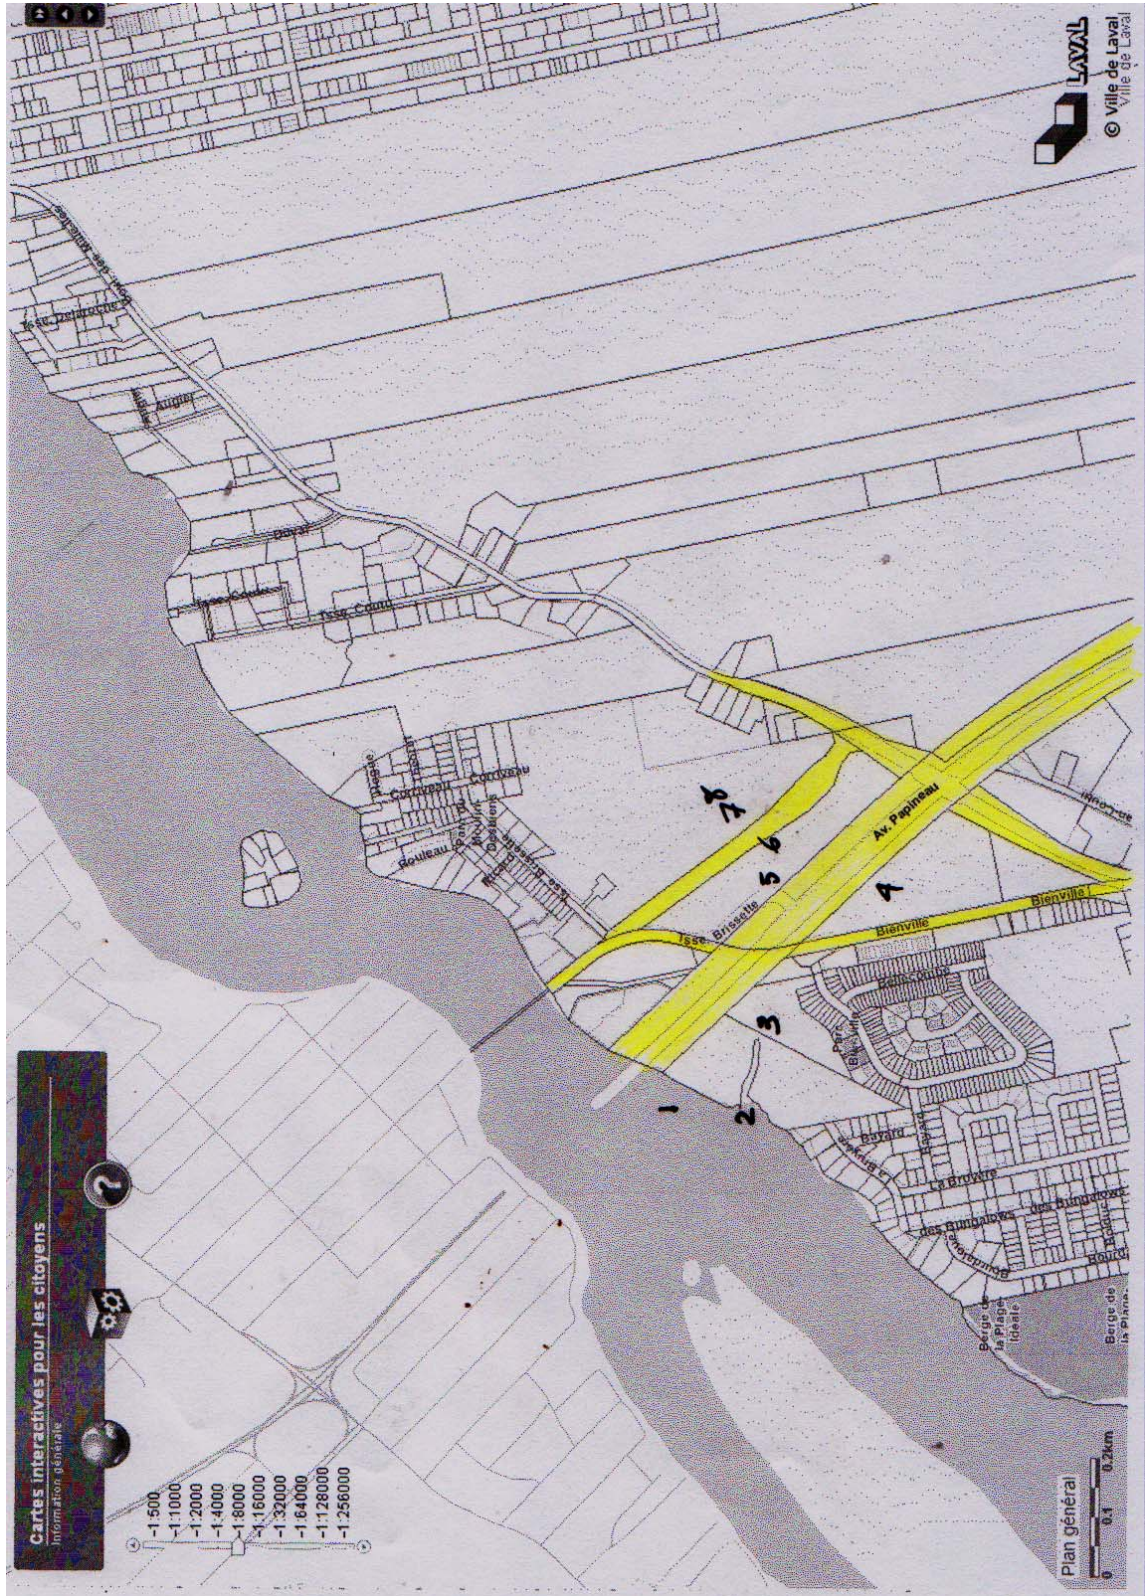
Cartes interactives pour les citoyens
Information générale

1:500
1:1000
1:2000
1:4000
1:8000
1:16000
1:32000
1:64000
1:128000
1:256000

LAVAL
© Ville de Laval
Ville de Laval

Plan général
0 0.1 0.2km

Tsse Desjardins
Tsse Auger
Tsse Couture
Tsse Coutu
Corriveau
Corriveau
Rouleau
Tsse Brissette
Tsse Brissette
Av. Papineau
Bienville
Bienville
Bellerive
Bayard
La Bruyère
des Bungalows
des Bungalows
Bourg
Berge de la Plage Idéale
Berge de la Plage

1
2
3
4
5
6
7 8